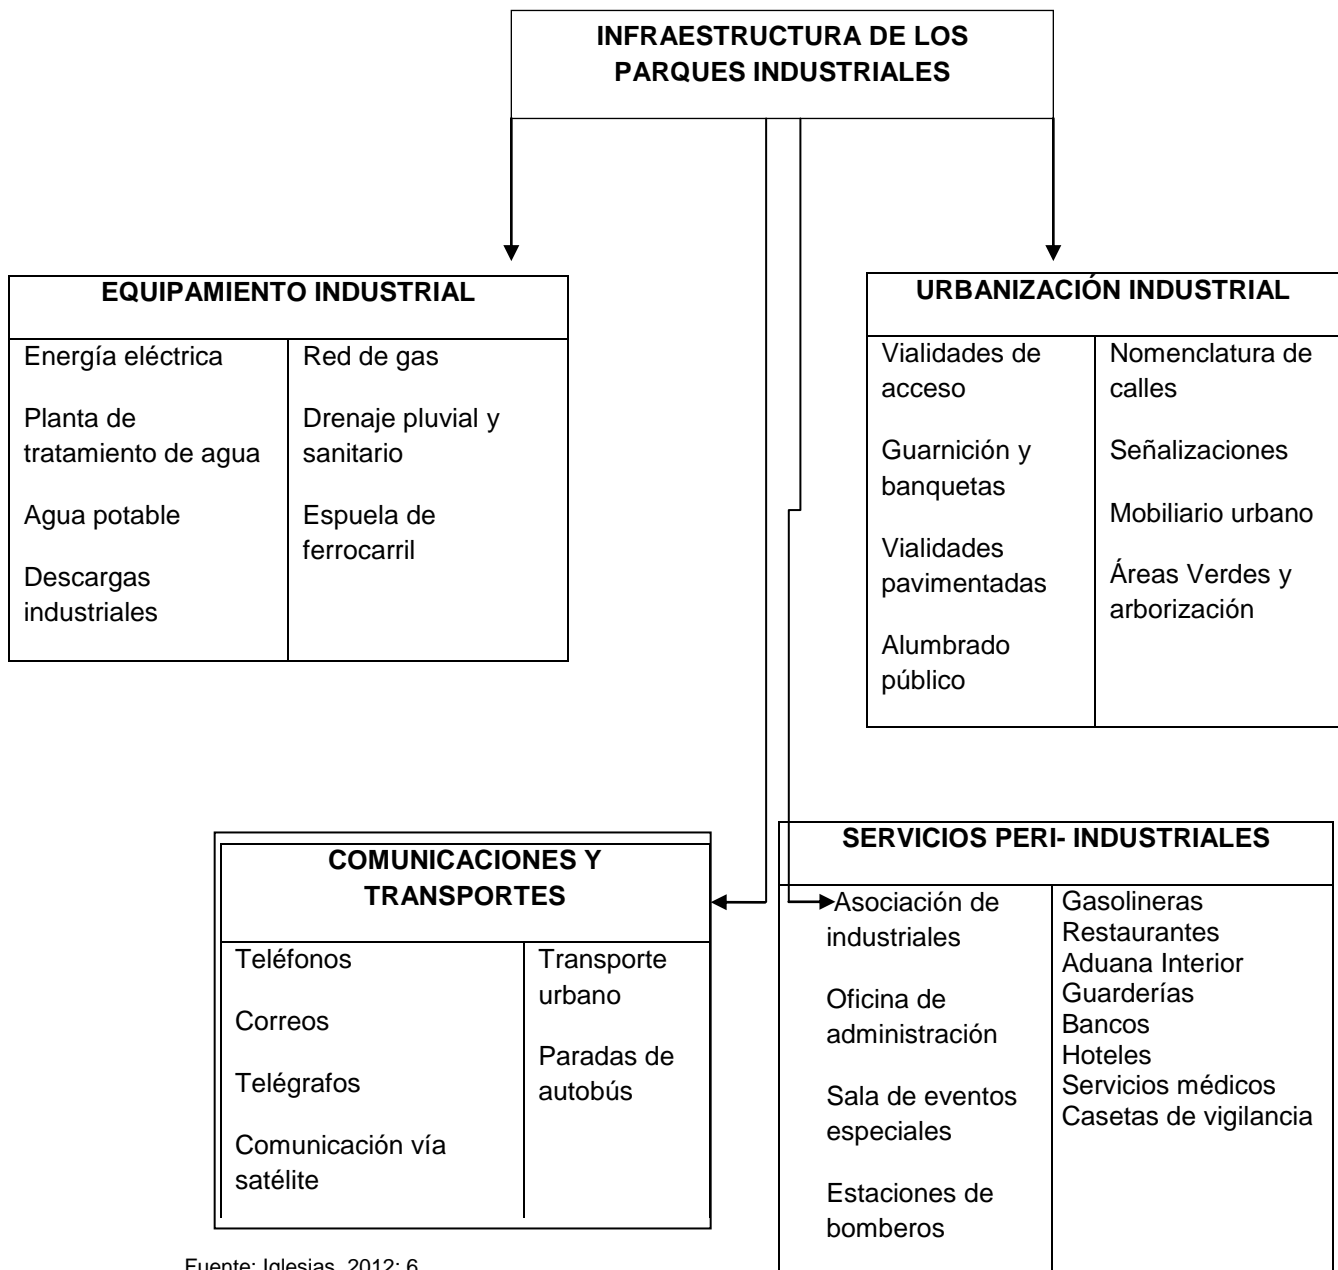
INFRAESTRUCTURA DE LOS PARQUES INDUSTRIALES

EQUIPAMIENTO INDUSTRIAL

| Energía eléctrica<br>Planta de tratamiento de agua<br>Agua potable<br>Descargas industriales | Red de gas<br>Drenaje pluvial y sanitario<br>Espuela de ferrocarril |
|---|---|

URBANIZACIÓN INDUSTRIAL

| Vialidades de acceso<br>Guarnición y banquetas<br>Vialidades pavimentadas<br>Alumbrado público | Nomenclatura de calles<br>Señalizaciones<br>Mobiliario urbano<br>Áreas Verdes y arborización |
|---|---|

COMUNICACIONES Y TRANSPORTES

| Teléfonos<br>Correos<br>Telégrafos<br>Comunicación vía satélite | Transporte urbano<br>Paradas de autobús |
|---|---|

SERVICIOS PERI- INDUSTRIALES

| Asociación de industriales<br>Oficina de administración<br>Sala de eventos especiales<br>Estaciones de bomberos | Gasolineras<br>Restaurantes<br>Aduana Interior<br>Guarderías<br>Bancos<br>Hoteles<br>Servicios médicos<br>Casetas de vigilancia |
|---|---|

Fuente: Iglesias, 2012: 6